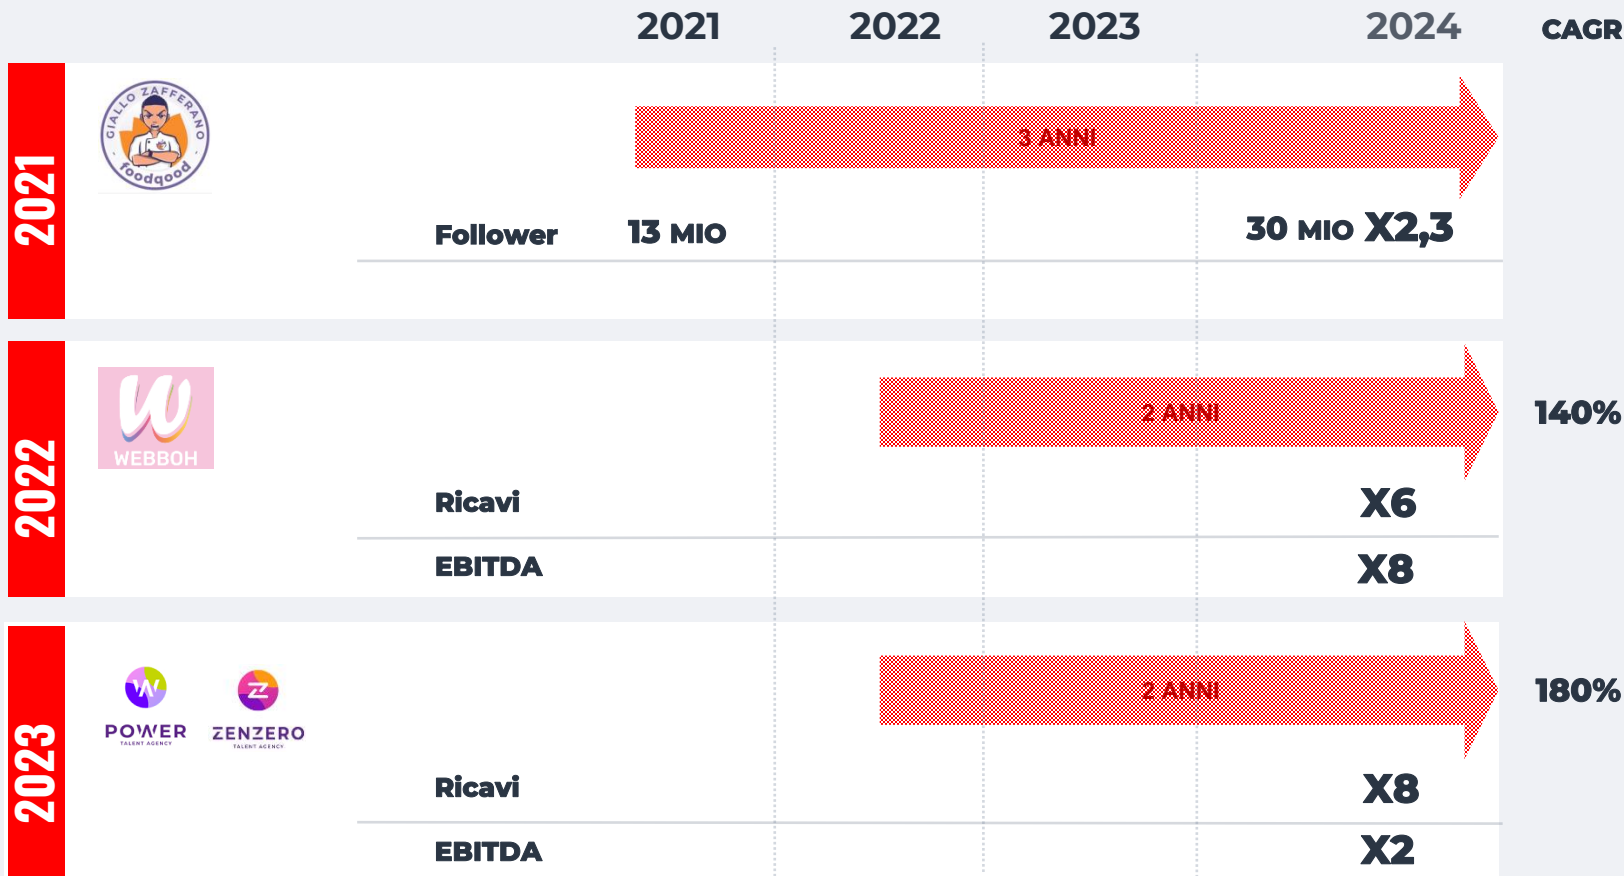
2021 2022 2023 2024 CAGR

2021

GIALLO ZAFFERANO foodgood

3 ANNI

Follower 13 MIO 30 MIO X2,3

2022

WEBBOH

2 ANNI

140%

Ricavi X6

EBITDA X8

2023

POWER TALENT AGENCY

ZENZERO TALENT AGENCY

2 ANNI

180%

Ricavi X8

EBITDA X2